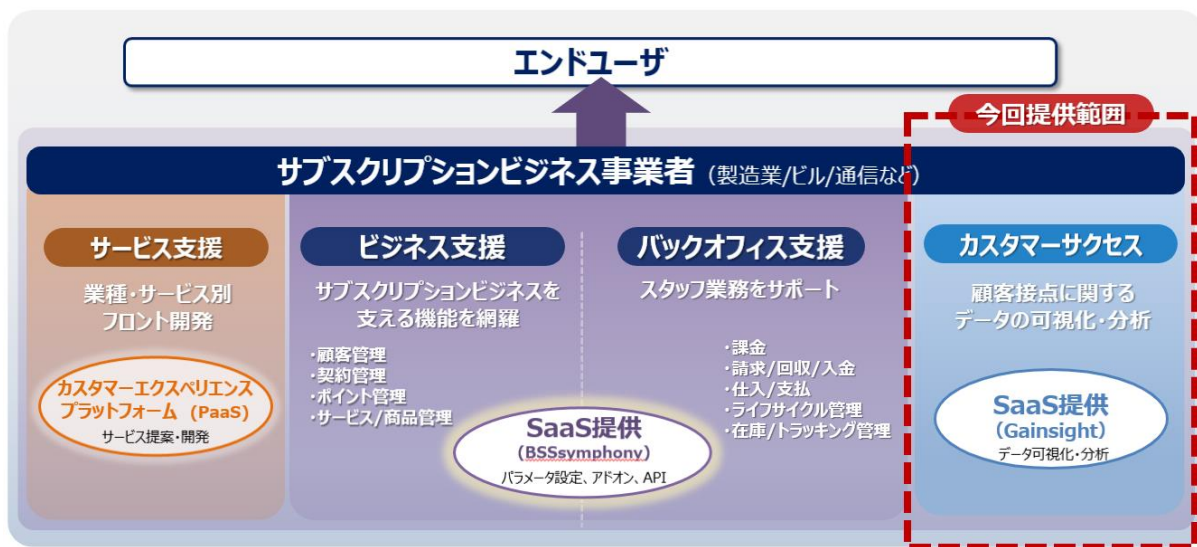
エンドユーザ

今回提供範囲

サブスクリプションビジネス事業者（製造業/ビル/通信など）

サービス支援

業種・サービス別
フロント開発

カスタマーエクスペリエンス
プラットフォーム（PaaS）
サービス提案・開発

ビジネス支援

サブスクリプションビジネスを
支える機能を網羅

・顧客管理
・契約管理
・ポイント管理
・サービス/商品管理

SaaS提供
（BSSymphony）
パラメータ設定、アドオン、API

バックオフィス支援

スタッフ業務をサポート

・課金
・請求/回収/入金
・仕入/支払
・ライフサイクル管理
・在庫/トラッキング管理

カスタマーサクセス

顧客接点に関する
データの可視化・分析

SaaS提供
（Gainsight）
データ可視化・分析